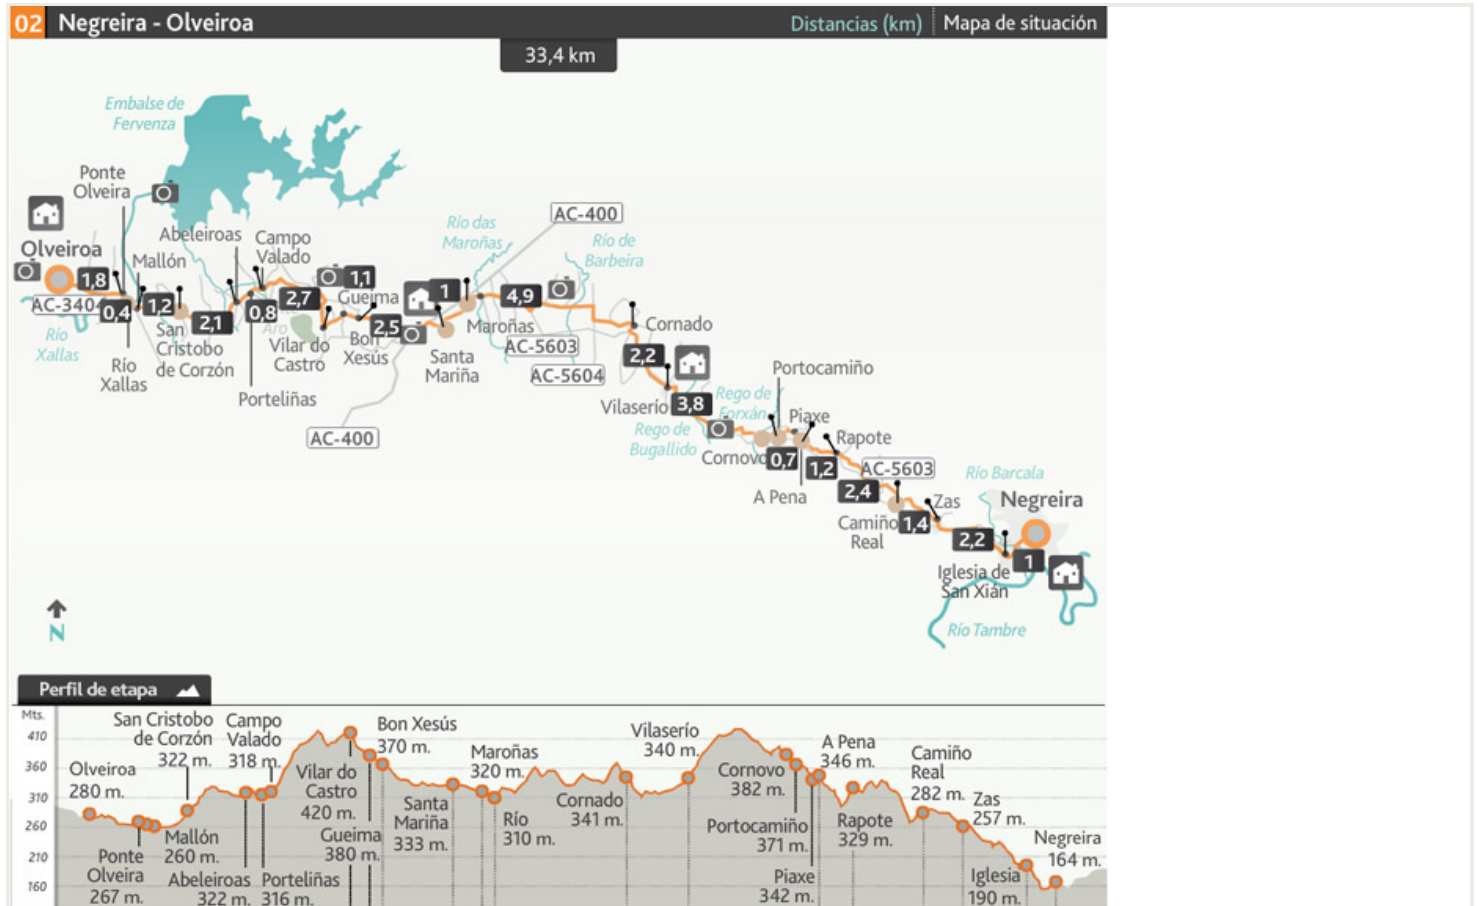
02 Negreira - Olveiroa

Distancias (km) | Mapa de situación

33,4 km

Embalse de Fervenza

Ponte Olveira

Olveiroa

Abeleiroas

Campo Valado

Mallón

1,8

AC-340

0,4

1,2

2,1

0,8

2,7

1,1

Gueima

1

4,9

AC-400

Río das Maroñas

Río de Barbeira

Río Xallas

Río Xallas

San Cristobo de Corzón

Aro

Vilar do Castro

Bon Xesús

2,5

Santa Mariña

Maroñas

AC-5603

AC-5604

Porteliñas

AC-400

Cornado

2,2

Vilaserío

3,8

Rego de Forxán

Rego de Bugallido

Portocamiño

Piaxe

Rapote

Cornovo

0,7

1,2

AC-5603

A Pena

2,4

Zas

Camiño Real

1,4

Río Barcala

Negreira

2,2

1

Iglesia de San Xián

Río Tambre

N

Perfil de etapa

Mts.
410
360
310
260
210
160

Olveiroa 280 m.

Ponte Olveira 267 m.

San Cristobo de Corzón 322 m.

Mallón 260 m.

Abeleiroas 322 m.

Campo Valado 318 m.

Porteliñas 316 m.

Vilar do Castro 420 m.

Gueima 380 m.

Bon Xesús 370 m.

Santa Mariña 333 m.

Maroñas 320 m.

Río 310 m.

Cornado 341 m.

Vilaserío 340 m.

Cornovo 382 m.

Portocamiño 371 m.

Piaxe 342 m.

A Pena 346 m.

Rapote 329 m.

Camiño Real 282 m.

Zas 257 m.

Iglesia 190 m.

Negreira 164 m.